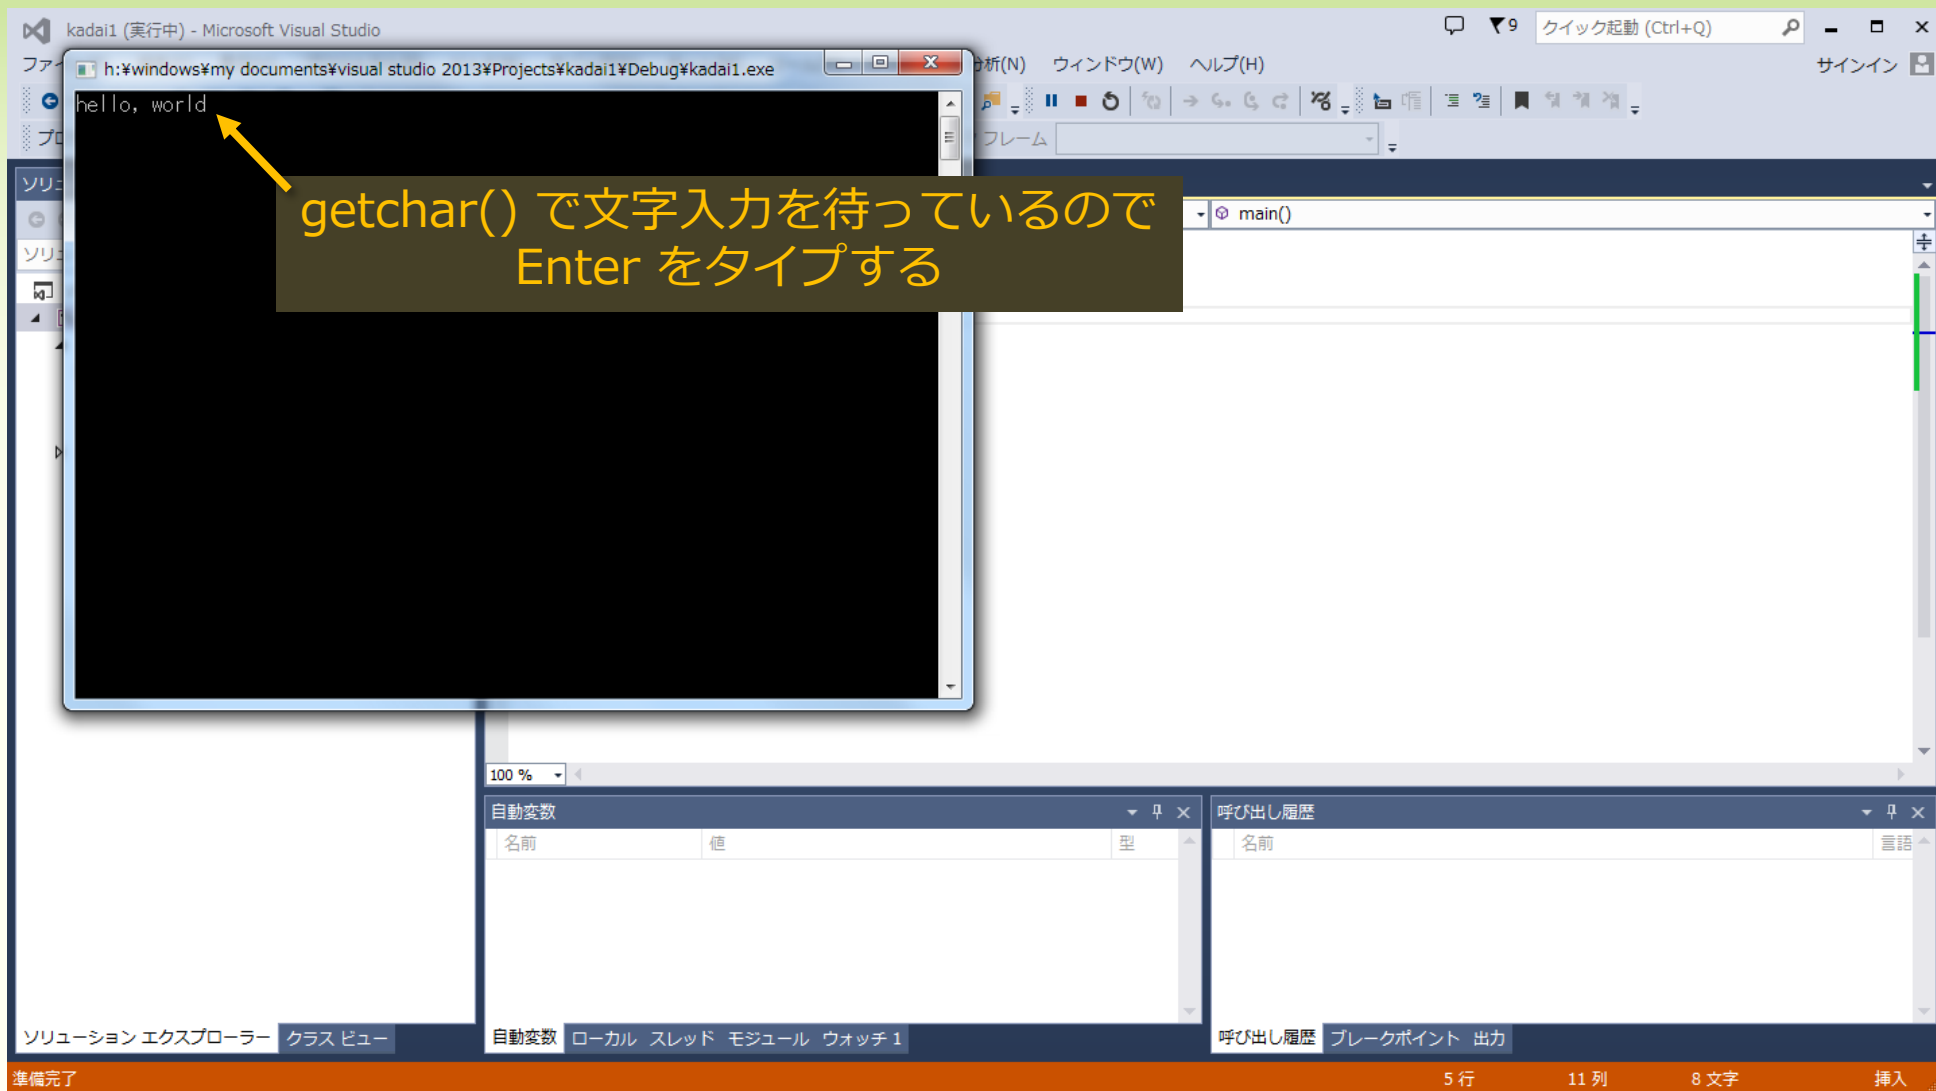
kadai1 (実行中) - Microsoft Visual Studio

クイック起動 (Ctrl+Q)

ファイ

h:¥windows¥my documents¥visual studio 2013¥Projects¥kadai1¥Debug¥kadai1.exe

分析(N) ウィンドウ(W) ヘルプ(H)

サインイン

hello, world

getchar() で文字入力を待っているので Enter をタイプする

プロ

フレーム

ソリュ

ソリュ

main()

100 %

自動変数

名前

値

型

呼び出し履歴

名前

言語

ソリューション エクスプローラー クラス ビュー

自動変数 ローカル スレッド モジュール ウォッチ 1

呼び出し履歴 ブレークポイント 出力

準備完了

5 行

11 列

8 文字

挿入